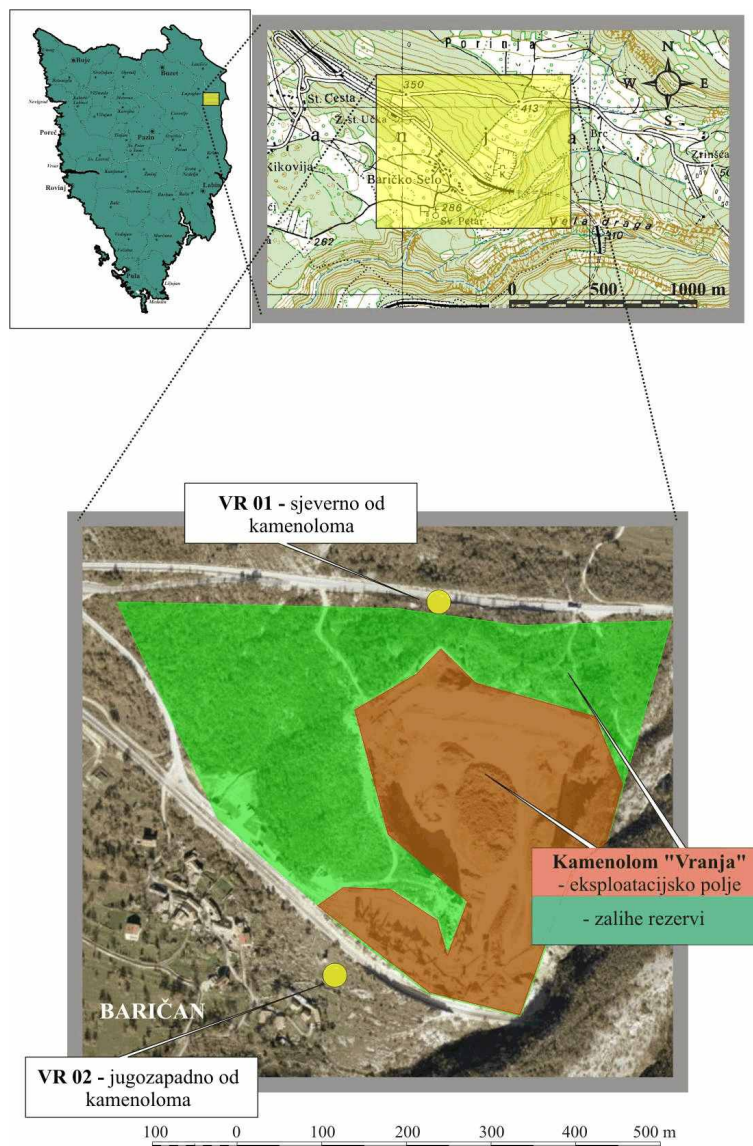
Buje
Buzet
Novigrad
Poreč
Pazin
Vrsar
Rovinj
Labin
Pula
Medulin

P o r i n a
N
W
E
S
350
413
St. Cesta
a
Z. st. Učka
n
j
a
Brc
Zrinšća
Kikovija
Baričko Selo
K
266
Sv. Petar
262
V e l a d r a g a
410
0
500
1000 m

VR 01 - sjeverno od kamenoloma

Kamenolom "Vranja"
- eksploatacijsko polje
- zalihe rezervi

BARIČAN

VR 02 - jugozapadno od kamenoloma

100
0
100
200
300
400
500 m